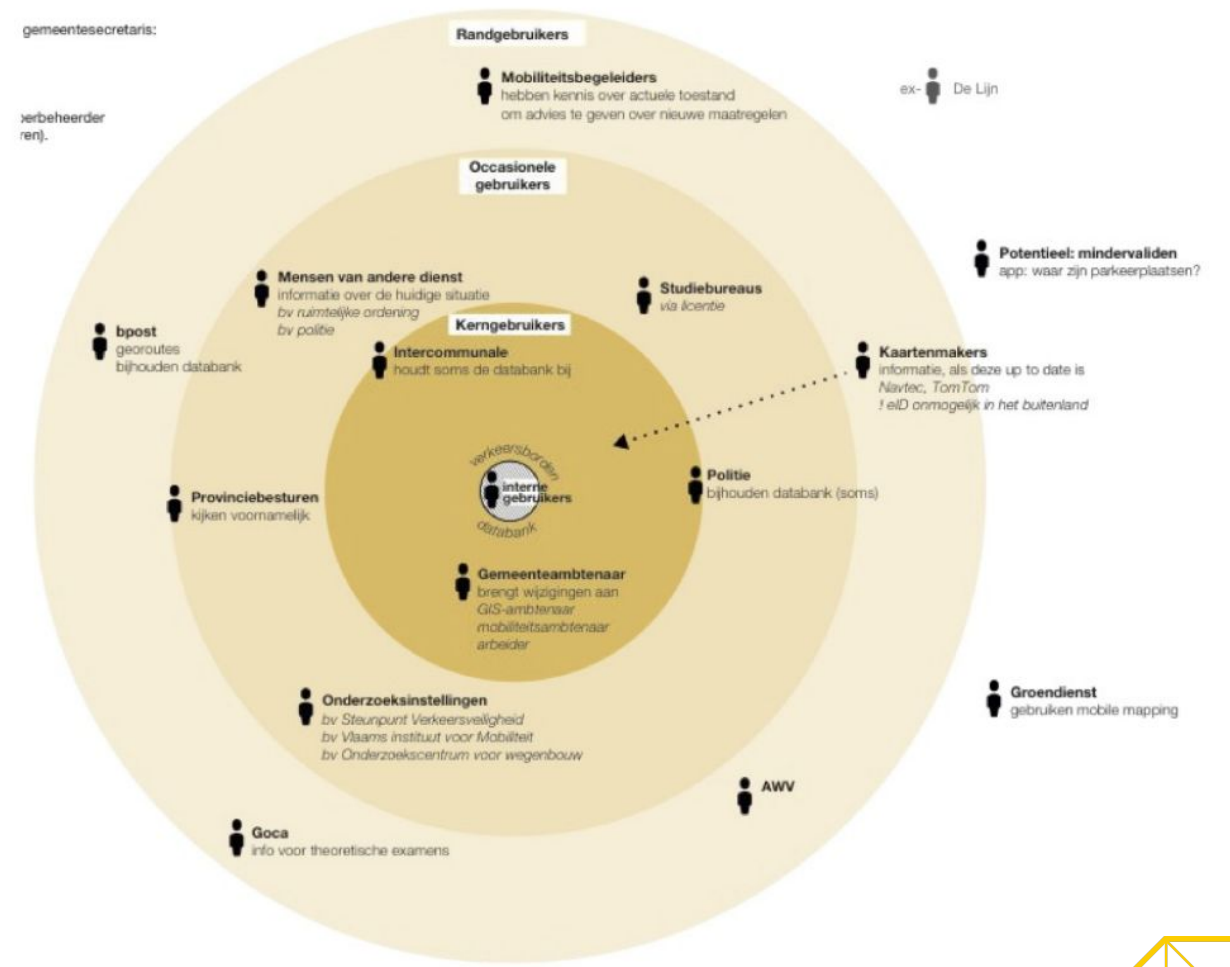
gemeentesecretaris:

erbeheerder
ren).

Randgebruikers

Mobiliteitsbegeleiders
hebben kennis over actuele toestand om advies te geven over nieuwe maatregelen

ex- De Lijn

Occasionele gebruikers

Potentieel: mindervaliden
app: waar zijn parkeerplaatsen?

Mensen van andere dienst
informatie over de huidige situatie
bv ruimtelijke ordening
bv politie

Studiebureaus
via licentie

Kerngebruikers

bpost
georoutes
bijhouden databank

Intercommunale
houdt soms de databank bij

Kaartenmakers
informatie, als deze up to date is
Navtec, TomTom
! eID onmogelijk in het buitenland

verkeersborden
interne gebruikers
databank

Politie
bijhouden databank (soms)

Provinciebesturen
kijken voornamelijk

Gemeenteambtenaar
brengt wijzigingen aan
GIS-ambtenaar
mobiliteitsambtenaar
arbeider

Onderzoeksinstellingen
bv Steunpunt Verkeersveiligheid
bv Vlaams instituut voor Mobiliteit
bv Onderzoekscentrum voor wegenbouw

Groendienst
gebruiken mobile mapping

AWV

Goca
info voor theoretische examens